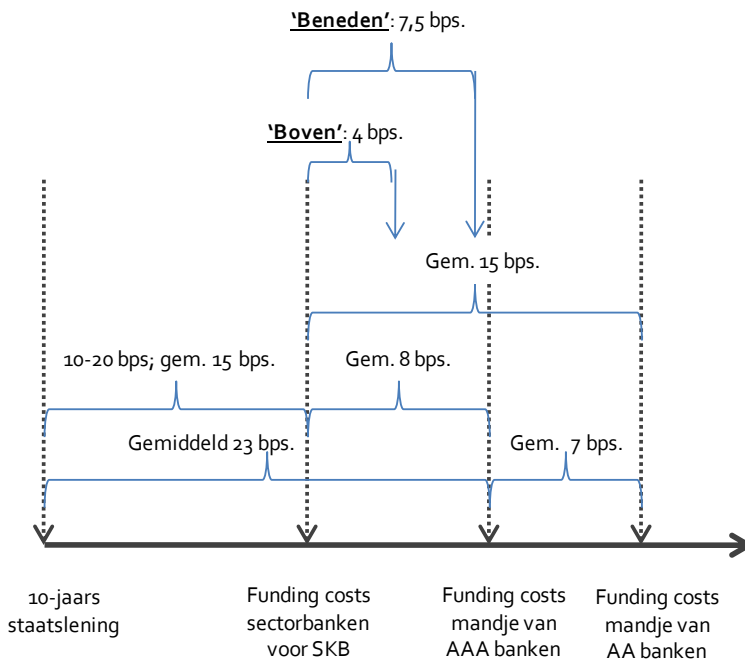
'Beneden': 7,5 bps.

'Boven': 4 bps.

Gem. 15 bps.

10-20 bps; gem. 15 bps.

Gem. 8 bps.

Gemiddeld 23 bps.

Gem. 7 bps.

10-jaars staatslening

Funding costs sectorbanken voor SKB

Funding costs mandje van AAA banken

Funding costs mandje van AA banken